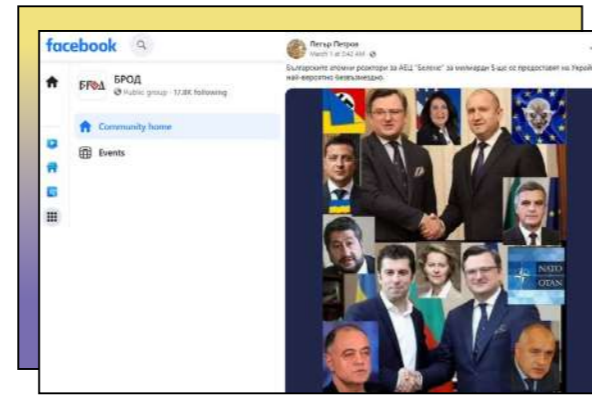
facebook

БРОД

БРОД
Public group · 17.8K following

Community home

Events

Петър Петров
March 1 at 3:42 AM

Българските атомни реактори за АЕЦ "Белене" за милиарди $-ще се предоставят на Украйна най-вероятно безвъзмездно.

NATO
OTAN